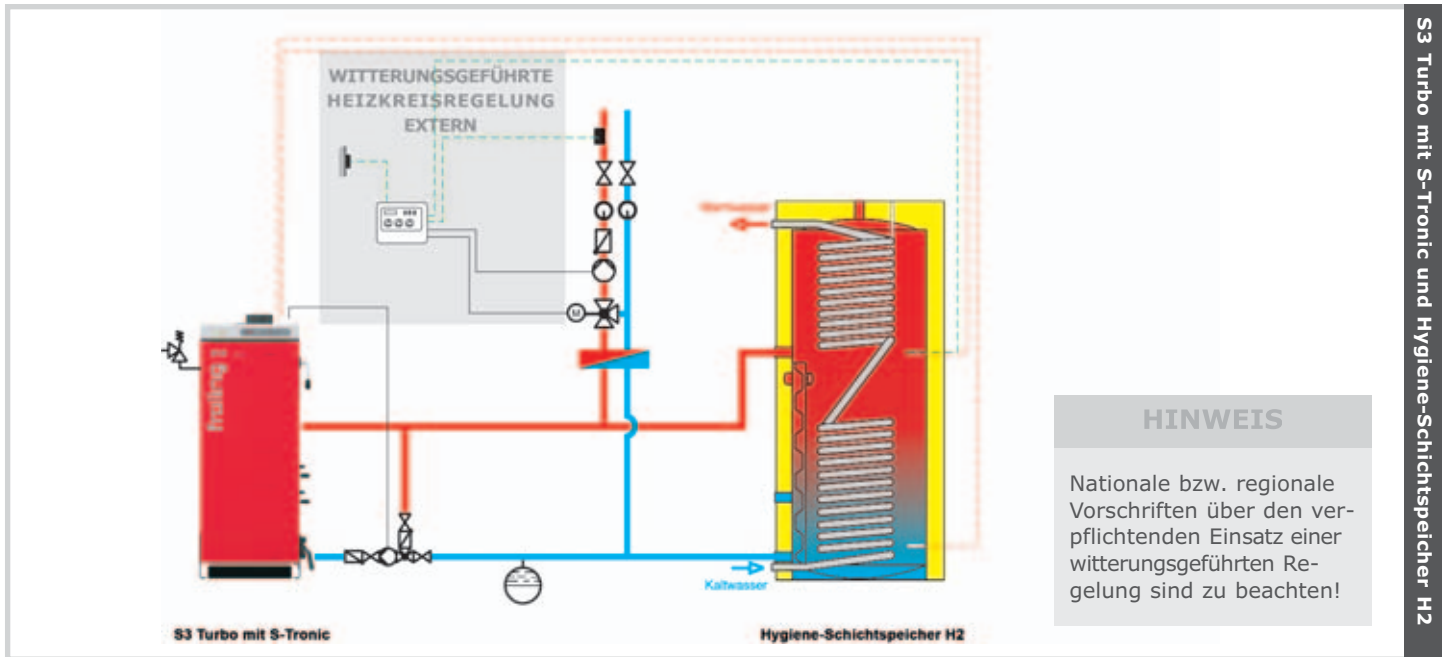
WITTERUNGSGEFÜHRTE HEIZKREISREGELUNG EXTERN

Warmwasser

Kaltwasser

S3 Turbo mit S-Tronic

Hygiene-Schichtspeicher H2

HINWEIS

Nationale bzw. regionale Vorschriften über den verpflichtenden Einsatz einer witterungsgeführten Regelung sind zu beachten!

S3 Turbo mit S-Tronic und Hygiene-Schichtspeicher H2